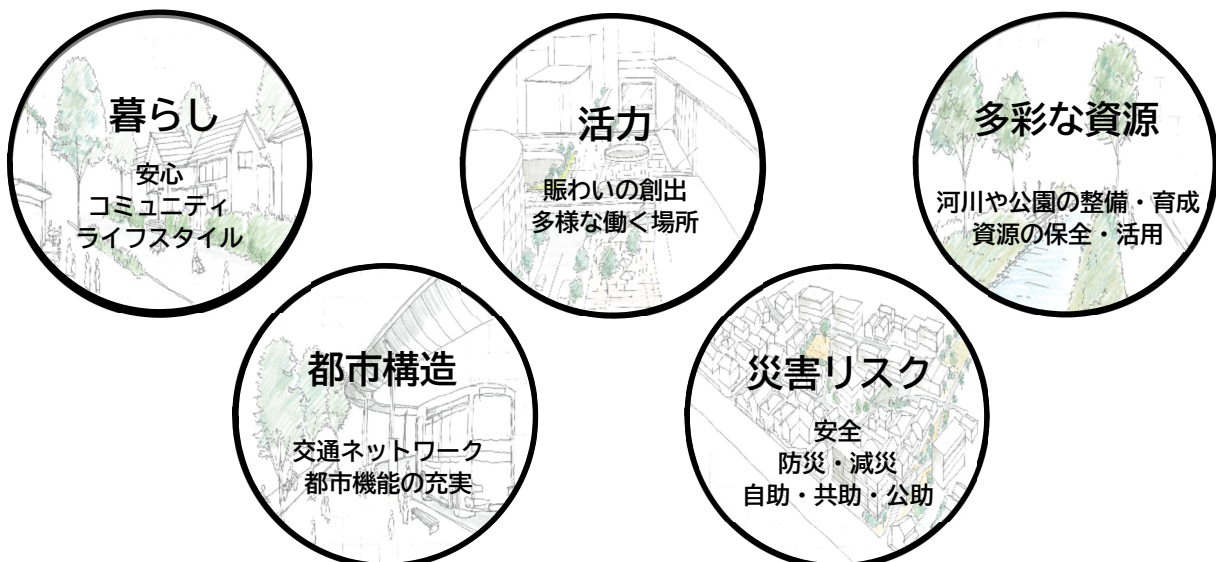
暮らし
安心
コミュニティ
ライフスタイル

活力
賑わいの創出
多様な働く場所

多彩な資源
河川や公園の整備・育成
資源の保全・活用

都市構造
交通ネットワーク
都市機能の充実

災害リスク
安全
防災・減災
自助・共助・公助